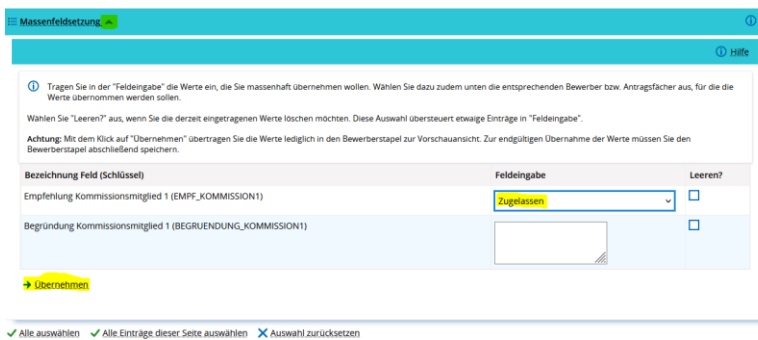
Massenfeldsetzung

Hilfe

Tragen Sie in der "Feldeingabe" die Werte ein, die Sie massenhaft übernehmen wollen. Wählen Sie dazu zudem unten die entsprechenden Bewerber bzw. Antragsfächer aus, für die die Werte übernommen werden sollen.

Wählen Sie "Leeren?" aus, wenn Sie die derzeit eingetragenen Werte löschen möchten. Diese Auswahl übersteuert etwaige Einträge in "Feldeingabe".

Achtung: Mit dem Klick auf "Übernehmen" übertragen Sie die Werte lediglich in den Bewerberstapel zur Vorschauansicht. Zur endgültigen Übernahme der Werte müssen Sie den Bewerberstapel abschließend speichern.

| Bezeichnung Feld (Schlüssel) | Feldeingabe | Leeren? |
|---|---|---|
| Empfehlung Kommissionsmitglied 1 (EMPF_KOMMISSION1) | Zugelassen | |
| Begründung Kommissionsmitglied 1 (BEGRUENDUNG_KOMMISSION1) | | |

Übernehmen

Alle auswählen   Alle Einträge dieser Seite auswählen   Auswahl zurücksetzen